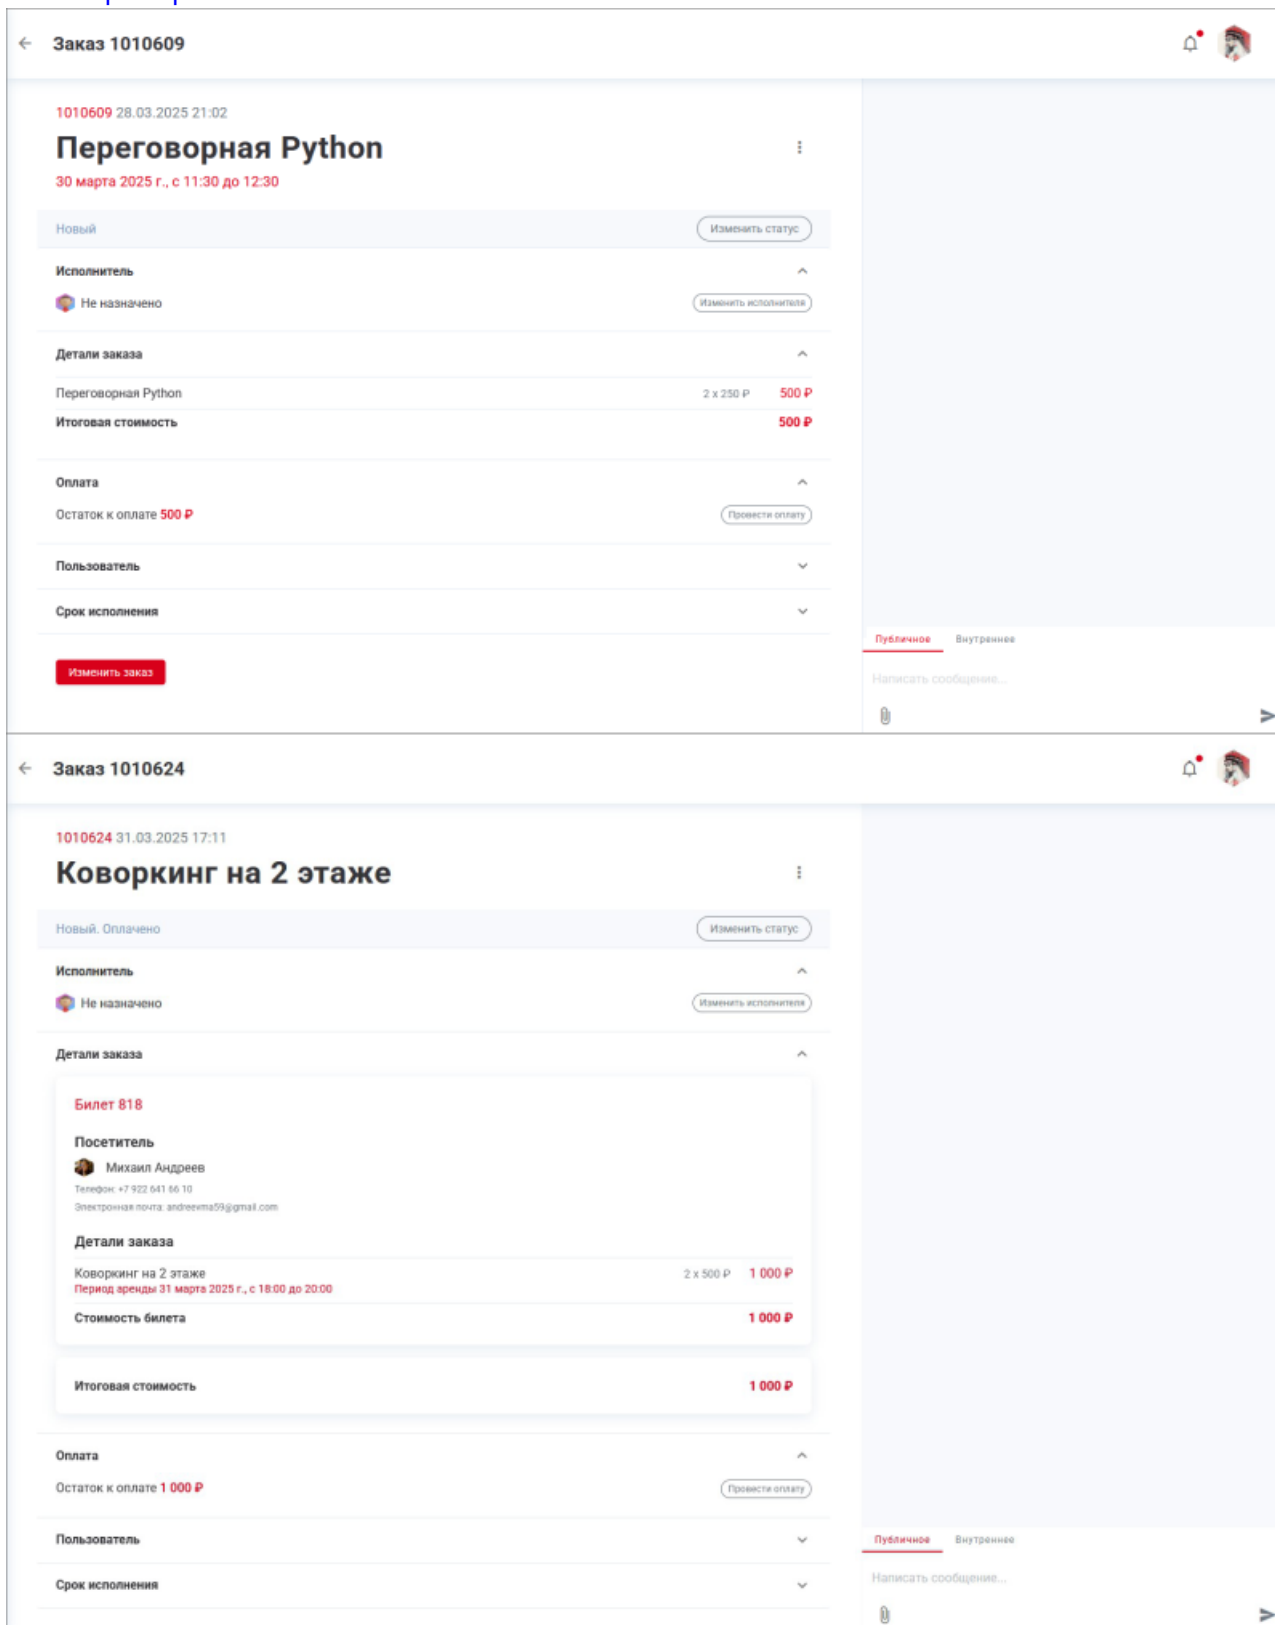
Заказ 1010609

1010609 28.03.2025 21:02

Переговорная Python

30 марта 2025 г., с 11:30 до 12:30

Новый

Изменить статус

Исполнитель

Не назначено

Изменить исполнителя

Детали заказа

Переговорная Python 2 x 250 ₽ 500 ₽

Итоговая стоимость 500 ₽

Оплата

Остаток к оплате 500 ₽

Провести оплату

Пользователь

Срок исполнения

Изменить заказ

Публичное Внутреннее

Написать сообщение...

Заказ 1010624

1010624 31.03.2025 17:11

Коворкинг на 2 этаже

Новый. Оплачено

Изменить статус

Исполнитель

Не назначено

Изменить исполнителя

Детали заказа

Билет 818

Посетитель

Михаил Андреев

Телефон: +7 922 641 66 10

Электронная почта: andreevma59@gmail.com

Детали заказа

Коворкинг на 2 этаже 2 x 500 ₽ 1 000 ₽

Период аренды 31 марта 2025 г., с 18:00 до 20:00

Стоимость билета 1 000 ₽

Итоговая стоимость 1 000 ₽

Оплата

Остаток к оплате 1 000 ₽

Провести оплату

Пользователь

Срок исполнения

Публичное Внутреннее

Написать сообщение...